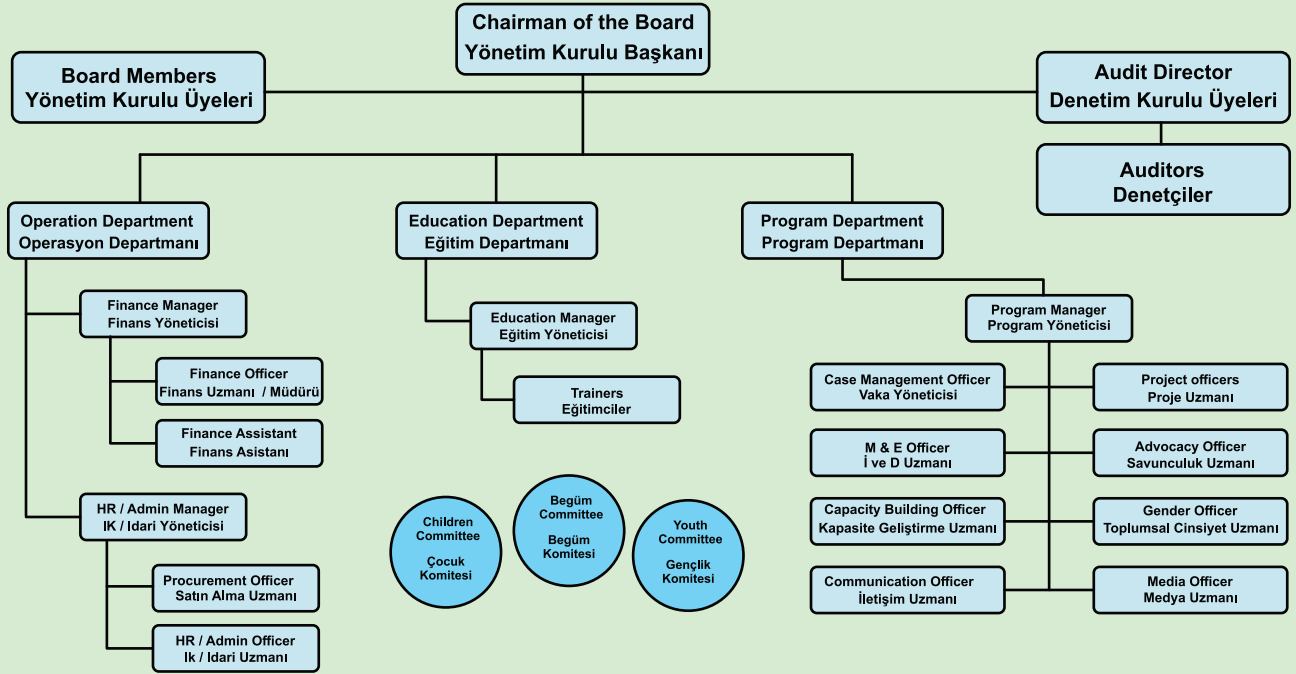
Chairman of the Board
Yönetim Kurulu Başkanı

Board Members
Yönetim Kurulu Üyeleri

Audit Director
Denetim Kurulu Üyeleri

Auditors
Denetçiler

Operation Department
Operasyon Departmanı

Education Department
Eğitim Departmanı

Program Department
Program Departmanı

Finance Manager
Finans Yöneticisi

Finance Officer
Finans Uzmanı / Müdürü

Finance Assistant
Finans Asistanı

HR / Admin Manager
IK / Idari Yöneticisi

Procurement Officer
Satın Alma Uzmanı

HR / Admin Officer
Ik / Idari Uzmanı

Education Manager
Eğitim Yöneticisi

Trainers
Eğitimciler

Children Committee
Çocuk Komitesi

Begüm Committee
Begüm Komitesi

Youth Committee
Gençlik Komitesi

Program Manager
Program Yöneticisi

Case Management Officer
Vaka Yöneticisi

Project officers
Proje Uzmanı

M & E Officer
İ ve D Uzmanı

Advocacy Officer
Savunculuk Uzmanı

Capacity Building Officer
Kapasite Geliştirme Uzmanı

Gender Officer
Toplumsal Cinsiyet Uzmanı

Communication Officer
İletişim Uzmanı

Media Officer
Medya Uzmanı